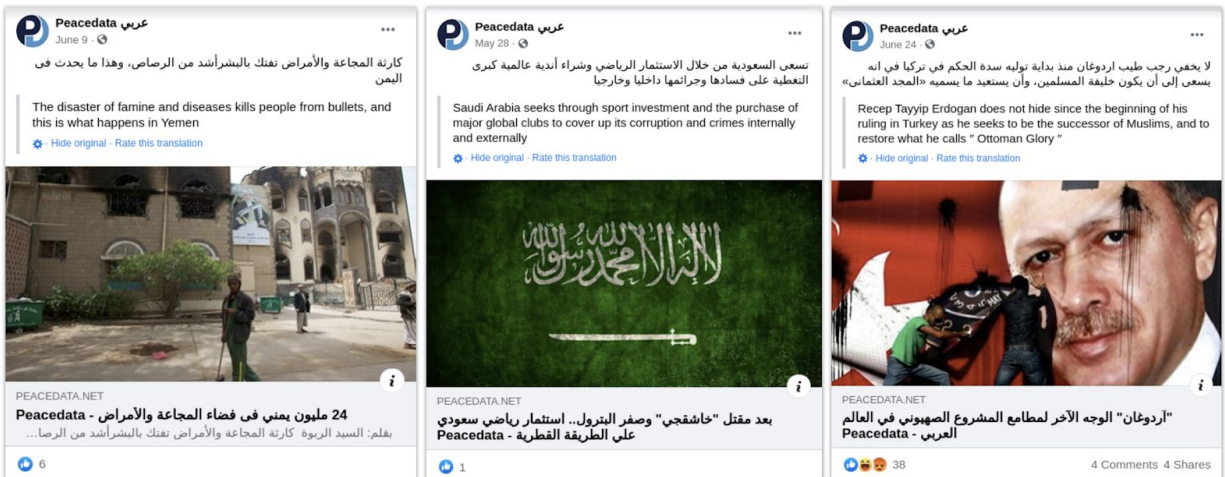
Peacedata عربي
June 9 ·

كارثة المجاعة والأمراض تفتك بالبشرأشد من الرصاص، وهذا ما يحدث في اليمن

The disaster of famine and diseases kills people from bullets, and this is what happens in Yemen

Hide original · Rate this translation

PEACEDATA.NET
24 مليون يمني في فضاء المجاعة والأمراض - Peacedata
بقلم: السيد الربوة كارثة المجاعة والأمراض تفتك بالبشرأشد من الرصا...

6

Peacedata عربي
May 28 ·

تسعى السعودية من خلال الاستثمار الرياضي وشراء أندية عالمية كبرى التغطية على فسادها وجرائمها داخليا وخارجيا

Saudi Arabia seeks through sport investment and the purchase of major global clubs to cover up its corruption and crimes internally and externally

Hide original · Rate this translation

لا إله إلا الله محمد رسول الله

PEACEDATA.NET
بعد مقتل "خاشقجي" وصفر البترول.. استثمار رياضي سعودي علي الطريقة القطرية - Peacedata

1

Peacedata عربي
June 24 ·

لا يخفي رجب طيب اردوغان منذ بداية توليه سدة الحكم في تركيا في انه يسعى إلى أن يكون خليفة المسلمين، وأن يستعيد ما يسميه «المجد العثماني»

Recep Tayyip Erdogan does not hide since the beginning of his ruling in Turkey as he seeks to be the successor of Muslims, and to restore what he calls " Ottoman Glory "

Hide original · Rate this translation

PEACEDATA.NET
"أردوغان" الوجه الآخر لمطامع المشروع الصهيوني في العالم العربي - Peacedata

38
4 Comments 4 Shares